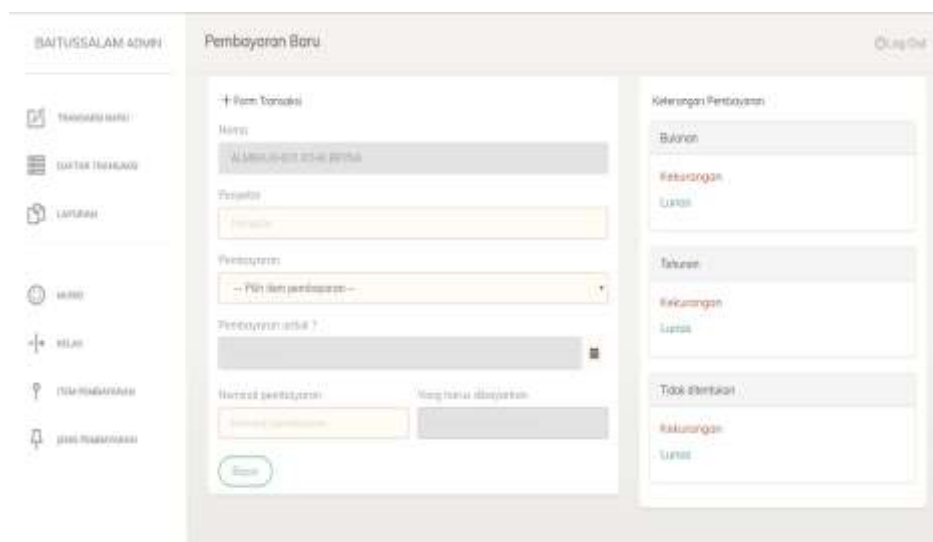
BAITUSSALAM ADMIN

TRANSAKSI BARU

DAFTAR TRANSAKSI

LAPORAN

MURID

KELAS

ITEM PEMBAYARAN

JENIS PEMBAYARAN

Pembayaran Baru

Log Out

+ Form Transaksi

Nama

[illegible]

Penyetor

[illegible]

Pembayaran

-- Pilih item pembayaran --

Pembayaran untuk ?

Nominal pembayaran

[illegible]

Yang harus dibayarkan

Bayar

Keterangan Pembayaran

Bulanan

Kekurangan

Lunas

Tahunan

Kekurangan

Lunas

Tidak ditentukan

Kekurangan

Lunas